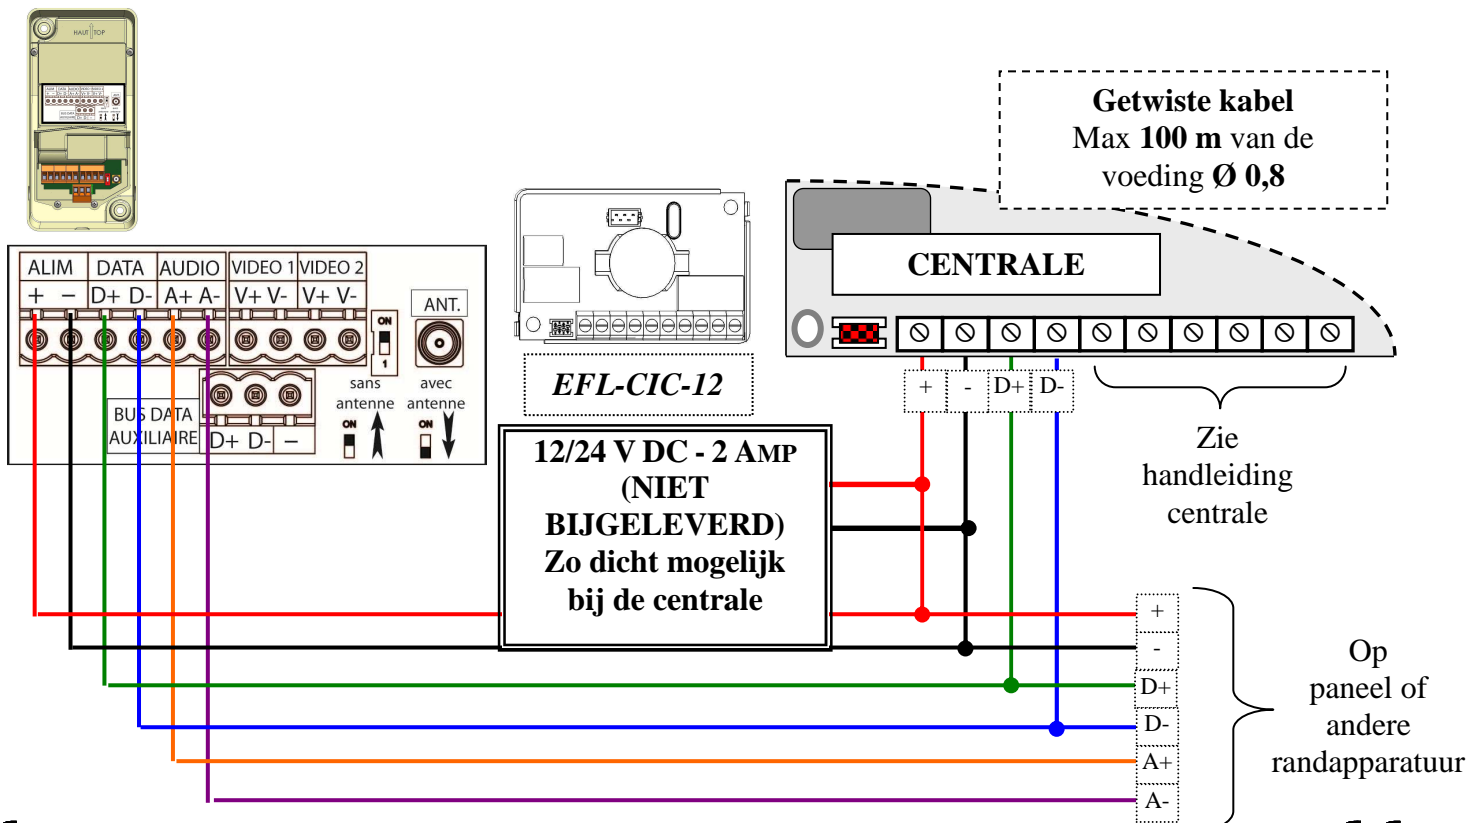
HAUT TOP

ALIM DATA AUDIO VIDEO 1 VIDEO 2
+ − D+ D- A+ A- V+ V- V+ V-

ON 1

ANT.

sans antenne avec antenne

ON ON

BUS DATA AUXILIAIRE D+ D- −

EFL-CIC-12

Getwiste kabel
Max **100 m** van de voeding **Ø 0,8**

CENTRALE

+ - D+ D-

Zie handleiding centrale

12/24 V DC - 2 AMP (NIET BIJGELEVERD) Zo dicht mogelijk bij de centrale

+
-
D+
D-
A+
A-

Op paneel of andere randapparatuur